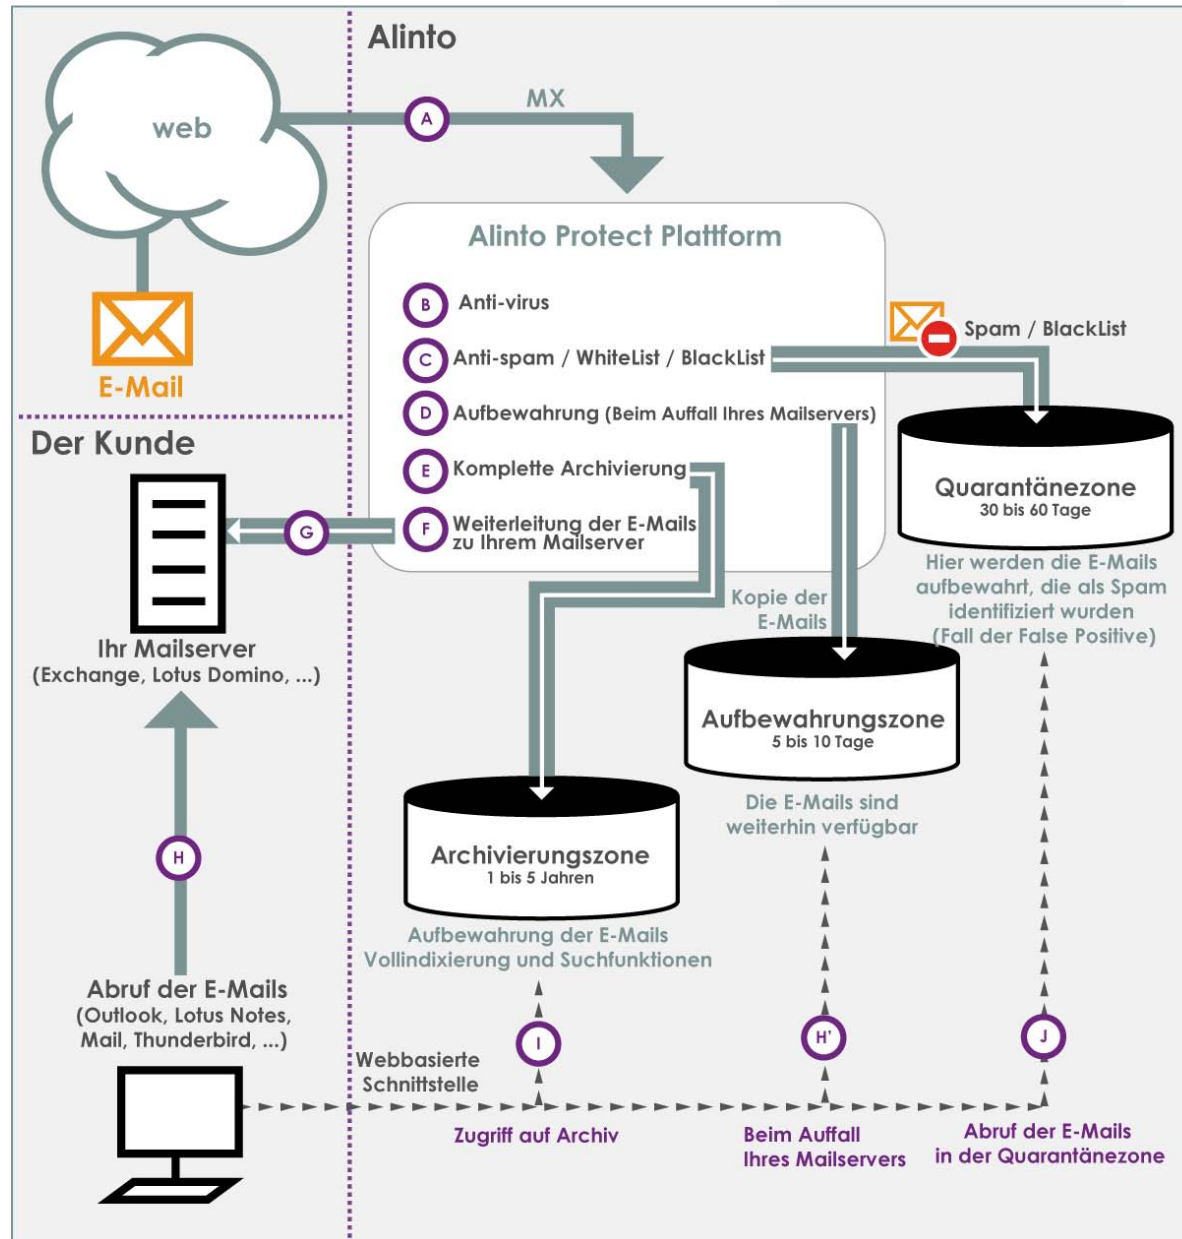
Alinto

web

A

MX

E-Mail

Alinto Protect Plattform

B Anti-virus

C Anti-spam / WhiteList / BlackList

D Aufbewahrung (Beim Auffall Ihres Mailservers)

E Komplette Archivierung

F Weiterleitung der E-Mails zu Ihrem Mailserver

Spam / BlackList

Der Kunde

G

Quarantänezone
30 bis 60 Tage

Hier werden die E-Mails aufbewahrt, die als Spam identifiziert wurden (Fall der False Positive)

Ihr Mailserver
(Exchange, Lotus Domino, ...)

Kopie der E-Mails

Aufbewahrungszone
5 bis 10 Tage

Die E-Mails sind weiterhin verfügbar

Archivierungszone
1 bis 5 Jahren

Aufbewahrung der E-Mails
Vollindizierung und Suchfunktionen

H

Abruf der E-Mails
(Outlook, Lotus Notes, Mail, Thunderbird, ...)

Webbasierte Schnittstelle

I

H'

J

Zugriff auf Archiv

Beim Auffall Ihres Mailservers

Abruf der E-Mails in der Quarantänezone